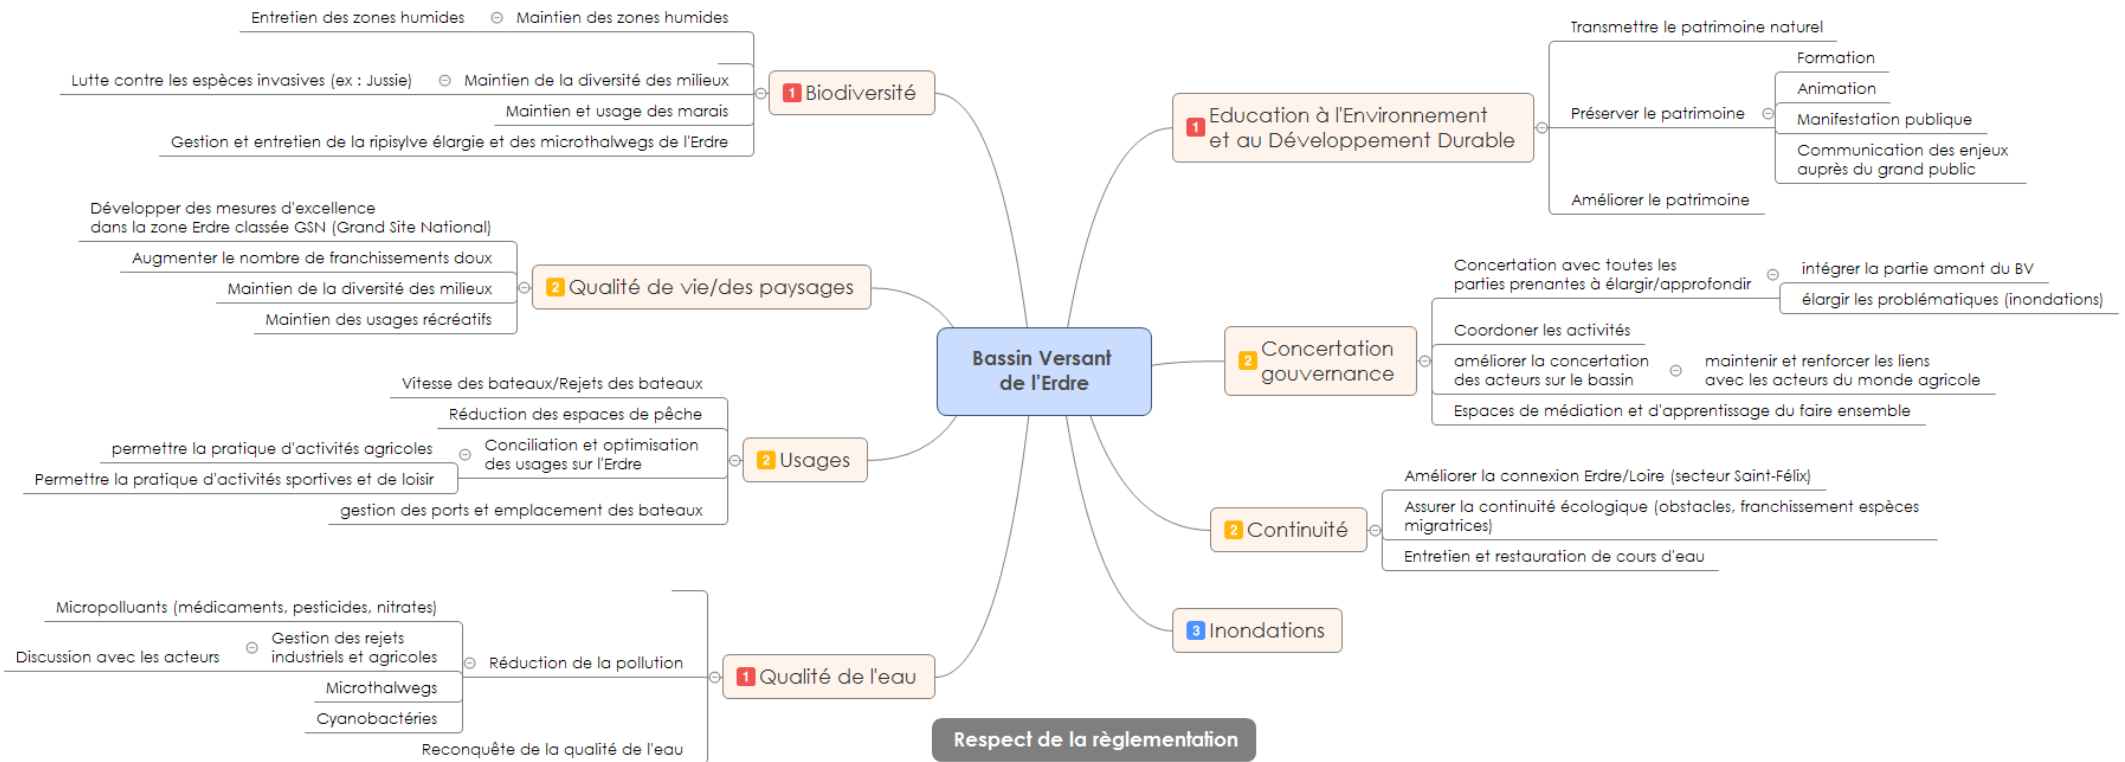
Bassin Versant de l'Erdre

1 Biodiversité
Maintien des zones humides
Entretien des zones humides
Maintien de la diversité des milieux
Lutte contre les espèces invasives (ex : Jussie)
Maintien et usage des marais
Gestion et entretien de la ripisylve élargie et des microthalwegs de l'Erdre

2 Qualité de vie/des paysages
Développer des mesures d'excellence dans la zone Erdre classée GSN (Grand Site National)
Augmenter le nombre de franchissements doux
Maintien de la diversité des milieux
Maintien des usages récréatifs

2 Usages
Vitesse des bateaux/Rejets des bateaux
Réduction des espaces de pêche
Conciliation et optimisation des usages sur l'Erdre
permettre la pratique d'activités agricoles
Permettre la pratique d'activités sportives et de loisir
gestion des ports et emplacement des bateaux

1 Qualité de l'eau
Réduction de la pollution
Micropolluants (médicaments, pesticides, nitrates)
Gestion des rejets industriels et agricoles
Discussion avec les acteurs
Microthalwegs
Cyanobactéries
Reconquête de la qualité de l'eau

1 Education à l'Environnement et au Développement Durable
Transmettre le patrimoine naturel
Préserver le patrimoine
Formation
Animation
Manifestation publique
Communication des enjeux auprès du grand public
Améliorer le patrimoine

2 Concertation gouvernance
Concertation avec toutes les parties prenantes à élargir/approfondir
intégrer la partie amont du BV
élargir les problématiques (inondations)
Coordoner les activités
améliorer la concertation des acteurs sur le bassin
maintenir et renforcer les liens avec les acteurs du monde agricole
Espaces de médiation et d'apprentissage du faire ensemble

2 Continuité
Améliorer la connexion Erdre/Loire (secteur Saint-Félix)
Assurer la continuité écologique (obstacles, franchissement espèces migratrices)
Entretien et restauration de cours d'eau

3 Inondations

Respect de la règlementation